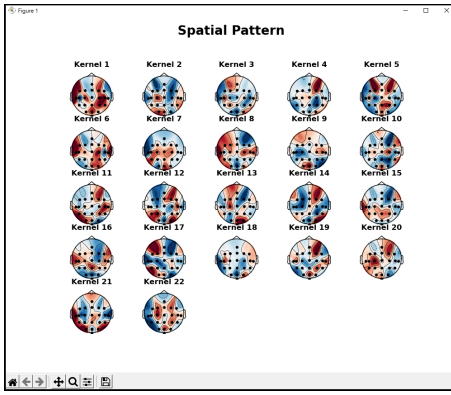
Figure 1

Spatial Pattern

Kernel 1
Kernel 2
Kernel 3
Kernel 4
Kernel 5
Kernel 6
Kernel 7
Kernel 8
Kernel 9
Kernel 10
Kernel 11
Kernel 12
Kernel 13
Kernel 14
Kernel 15
Kernel 16
Kernel 17
Kernel 18
Kernel 19
Kernel 20
Kernel 21
Kernel 22